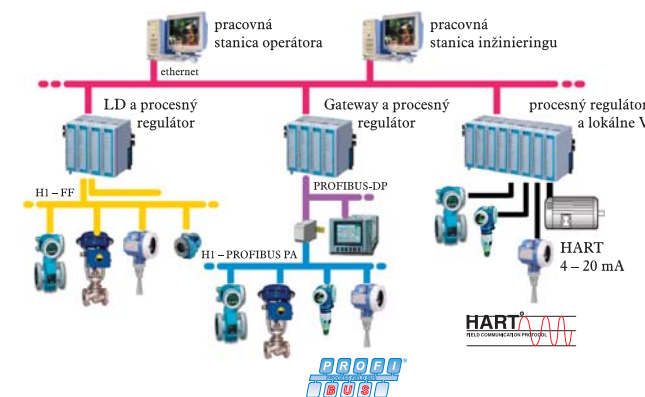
pracovná stanica operátora

pracovná stanica inžinieringu

ethernet

LD a procesný regulátor

Gateway a procesný regulátor

procesný regulátor a lokálne V

H1 – FF

PROFIBUS-DP

H1 – PROFIBUS PA

HART 4 – 20 mA

HART

FIELD COMMUNICATION PROTOCOL

PROFI BUS